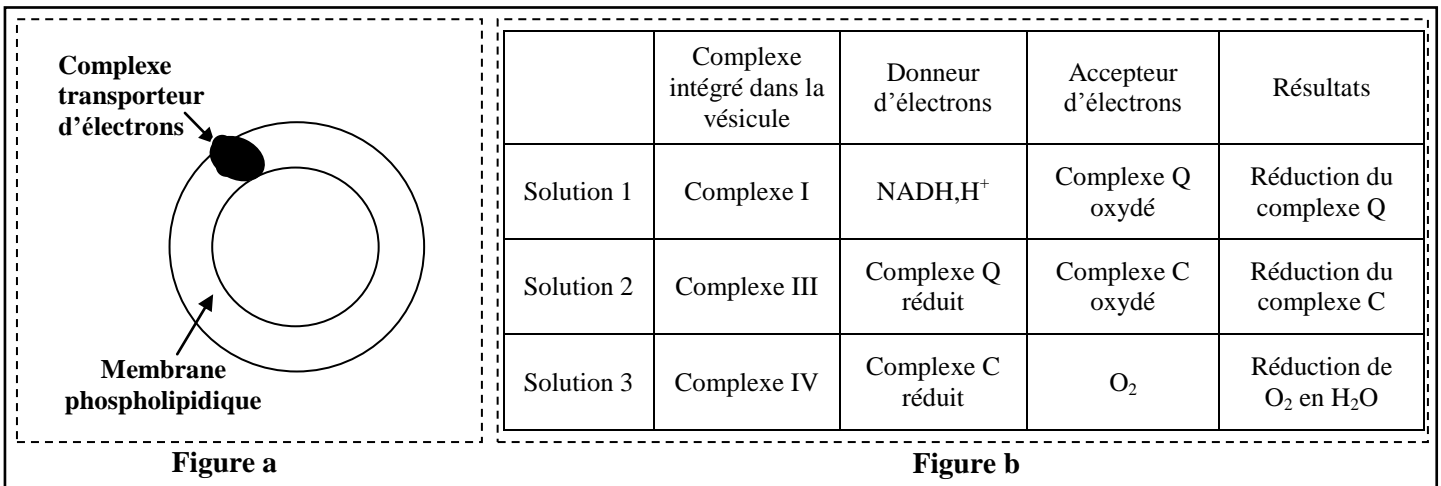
Complexe transporteur d'électrons

Membrane phospholipidique

Figure a

| | Complexe intégré dans la vésicule | Donneur d'électrons | Accepteur d'électrons | Résultats |
|---|---|---|---|---|
| Solution 1 | Complexe I | NADH,$H^+$ | Complexe Q oxydé | Réduction du complexe Q |
| Solution 2 | Complexe III | Complexe Q réduit | Complexe C oxydé | Réduction du complexe C |
| Solution 3 | Complexe IV | Complexe C réduit | $O_2$ | Réduction de $O_2$ en $H_2O$ |

Figure b